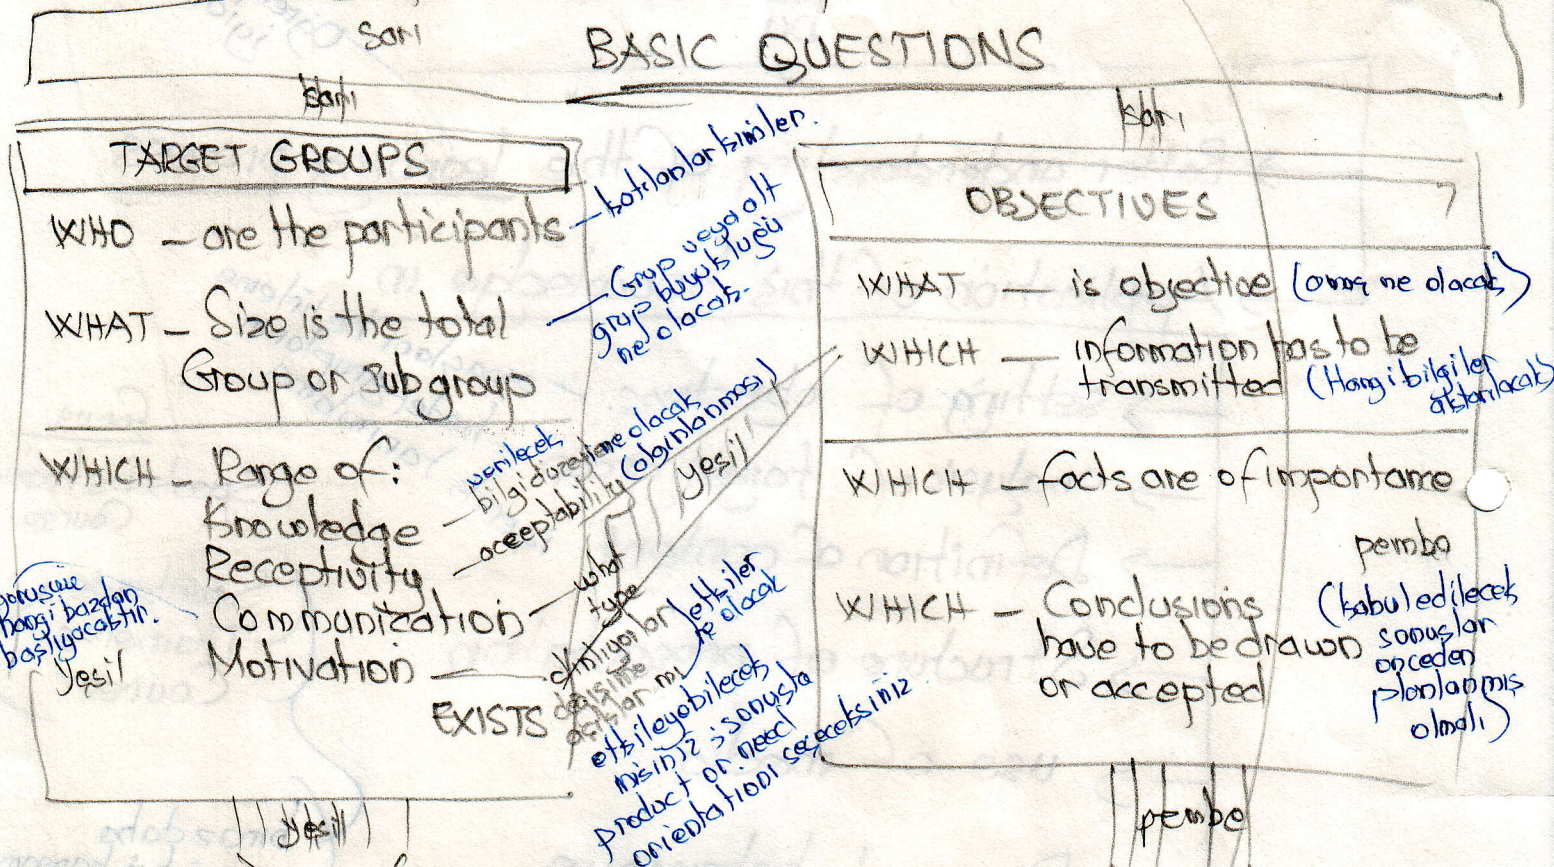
sarı

BASIC QUESTIONS

sarı

TARGET GROUPS

WHO – are the participants – katılanlar kimler.

WHAT – Size is the total Group or sub group – Grup veya alt grup büyüklüğü ne olacak.

WHICH – Range of:
Knowledge – verilecek bilgi düzeyi ne olacak
Receptivity – acceptability (algılanması)
Communication – what type
Motivation – ihtiyaçlar mı etkiler ne olacak
EXISTS – değişime açıklar mı etkileyebilecek misiniz sonuçta product or need orientation seçecek siniz

görüşme hangi bazdan başlayacaktır.
yeşil

yeşil

yeşil

sarı

OBJECTIVES

WHAT – is objective (amaç ne olacak)

WHICH – information has to be transmitted (Hangi bilgiler aktarılacak)

WHICH – facts are of importance

pembe

WHICH – Conclusions have to be drawn or accepted (kabul edilecek sonuçlar önceden planlanmış olmalı)

pembe